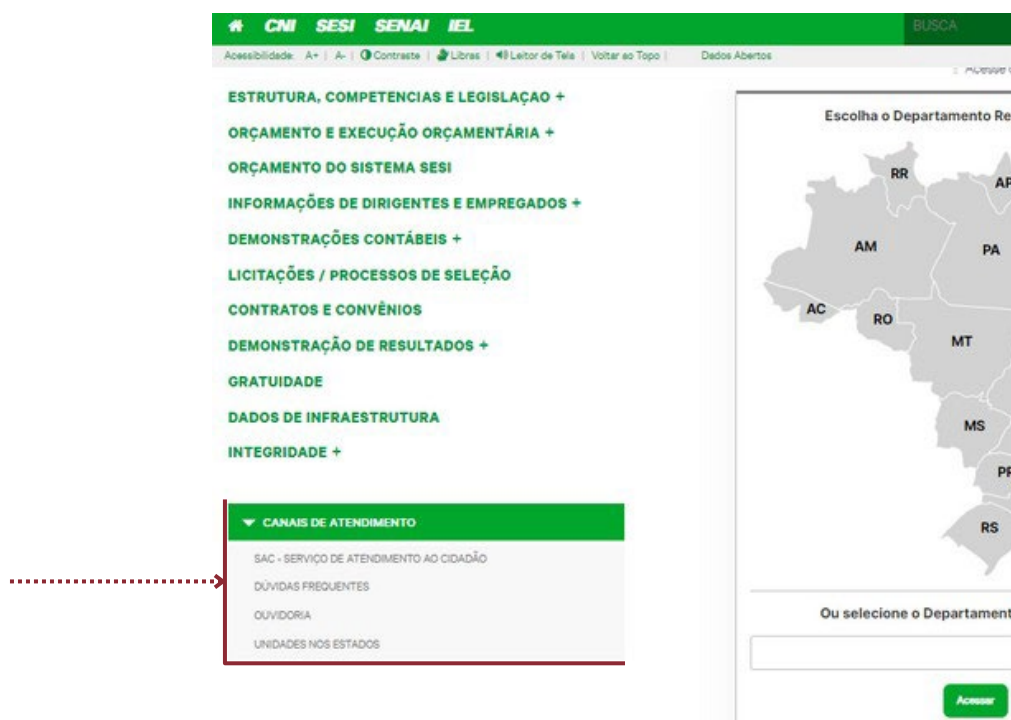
CNI SESI SENAI IEL

BUSCA

Acessibilidade: A+ | A- | Contraste | Libras | Leitor de Tela | Voltar ao Topo | Dados Abertos

Acesse

ESTRUTURA, COMPETENCIAS E LEGISLAÇAO +

ORÇAMENTO E EXECUÇÃO ORÇAMENTÁRIA +

ORÇAMENTO DO SISTEMA SESI

INFORMAÇÕES DE DIRIGENTES E EMPREGADOS +

DEMONSTRAÇÕES CONTÁBEIS +

LICITAÇÕES / PROCESSOS DE SELEÇÃO

CONTRATOS E CONVÊNIOS

DEMONSTRAÇÃO DE RESULTADOS +

GRATUIDADE

DADOS DE INFRAESTRUTURA

INTEGRIDADE +

CANAIS DE ATENDIMENTO

SAC - SERVIÇO DE ATENDIMENTO AO CIDADÃO

DÚVIDAS FREQUENTES

OUVIDORIA

UNIDADES NOS ESTADOS

Escolha o Departamento Re

RR AP AM PA AC RO MT MS PR RS

Ou selecione o Departament

Acessar